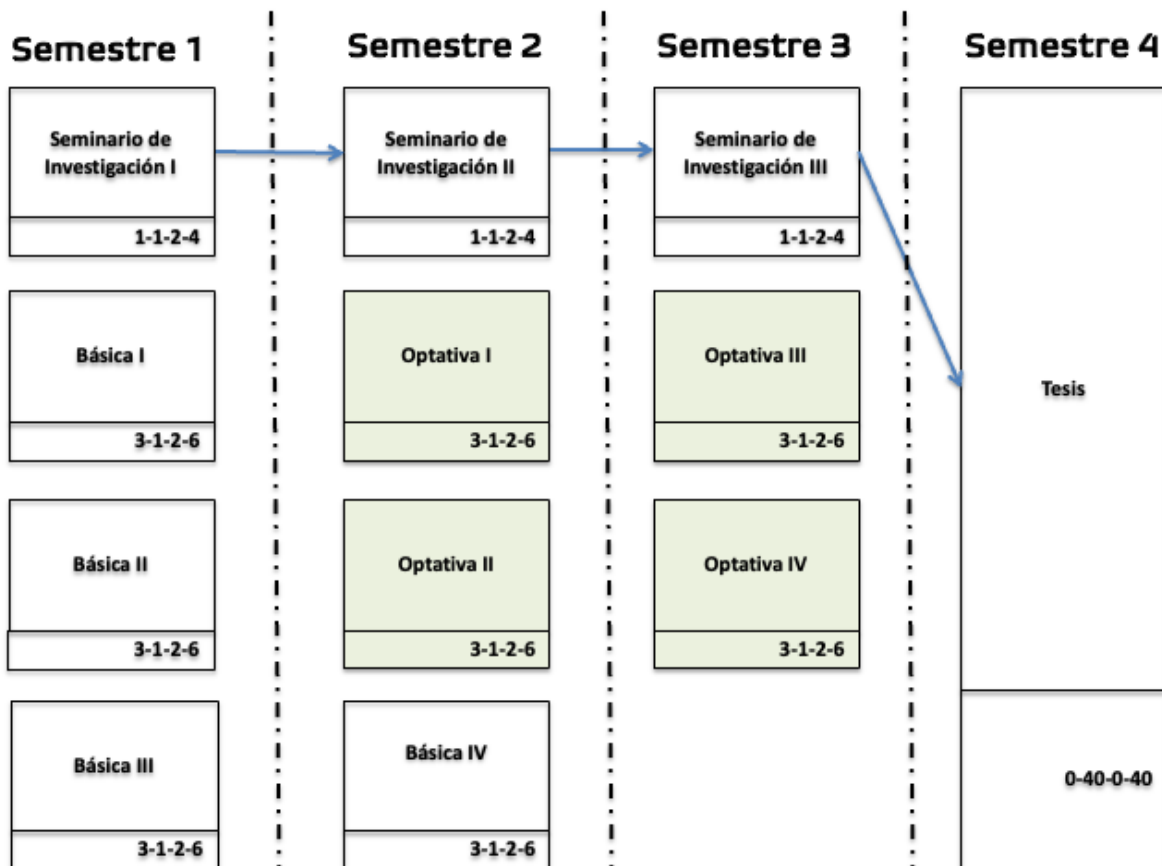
Semestre 1

Seminario de Investigación I
1-1-2-4

Básica I
3-1-2-6

Básica II
3-1-2-6

Básica III
3-1-2-6

Semestre 2

Seminario de Investigación II
1-1-2-4

Optativa I
3-1-2-6

Optativa II
3-1-2-6

Básica IV
3-1-2-6

Semestre 3

Seminario de Investigación III
1-1-2-4

Optativa III
3-1-2-6

Optativa IV
3-1-2-6

Semestre 4

Tesis
0-40-0-40